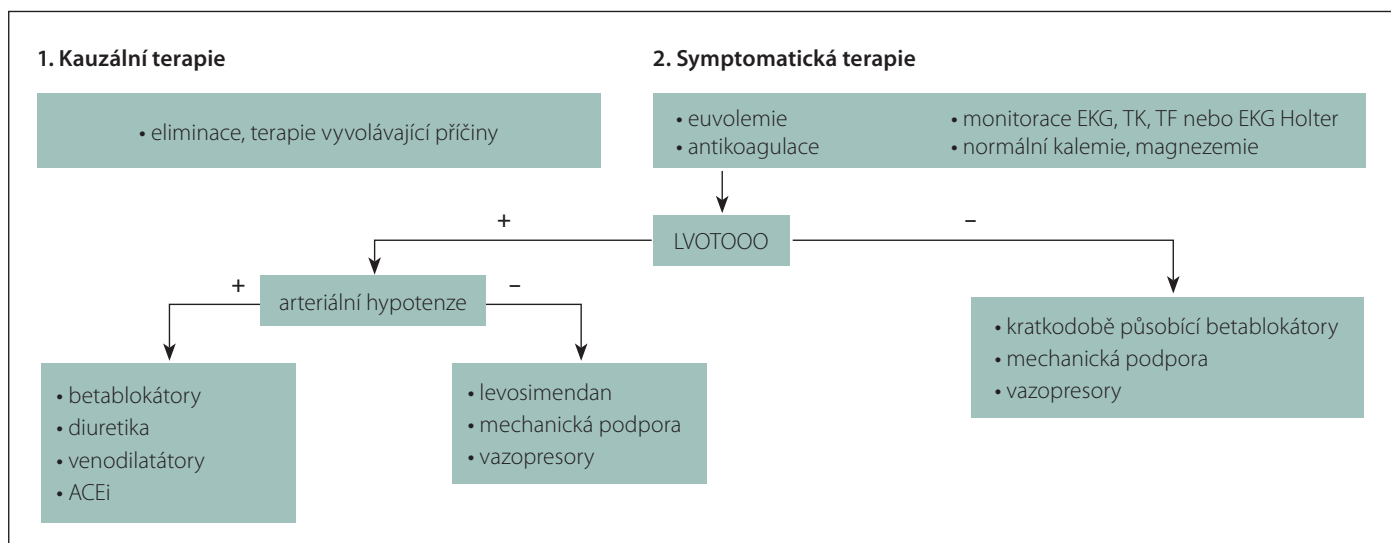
1. Kauzální terapie

• eliminace, terapie vyvolávající příčiny

2. Symptomatická terapie

• euvolemie
• antikoagulace

• monitorace EKG, TK, TF nebo EKG Holter
• normální kalemie, magnezemie

LVOTOOO

+

–

arteriální hypotenze

+

–

• betablokátory
• diuretika
• venodilatátory
• ACEi

• levosimendan
• mechanická podpora
• vazopresory

• kratkodobě působící betablokátory
• mechanická podpora
• vazopresory